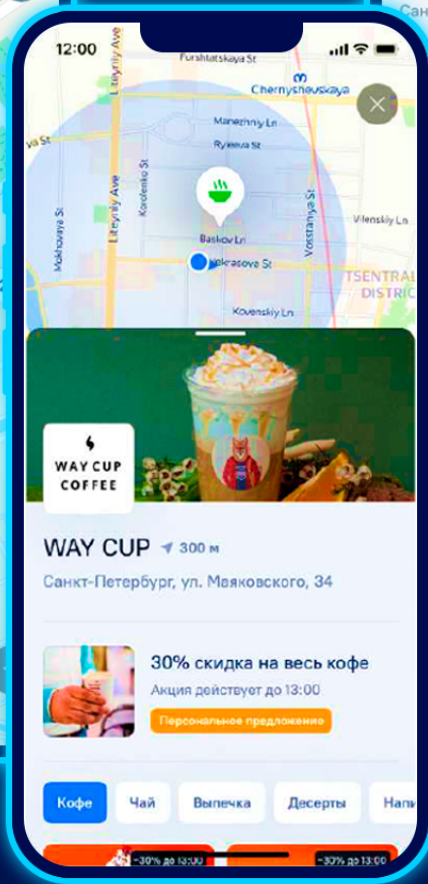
Санкт

12:00

Furshtatskaya St

Chernyshevskaya

Liteyny Ave

Manezhniy Ln

Ryleeva St

Va St

Korolenko St

Mokhovaya St

Liteyny Ave

Baskov Ln

Nekrasova St

Vosstaniya St

Vilenskiy Ln

TSENTRAL DISTRIC

Kovenskiy Ln

WAY CUP COFFEE

WAY CUP 300 м

Санкт-Петербург, ул. Маяковского, 34

30% скидка на весь кофе

Акция действует до 13:00

Персональное предложение

Кофе

Чай

Выпечка

Десерты

Напи

-30% до 13:00

-30% до 13:00